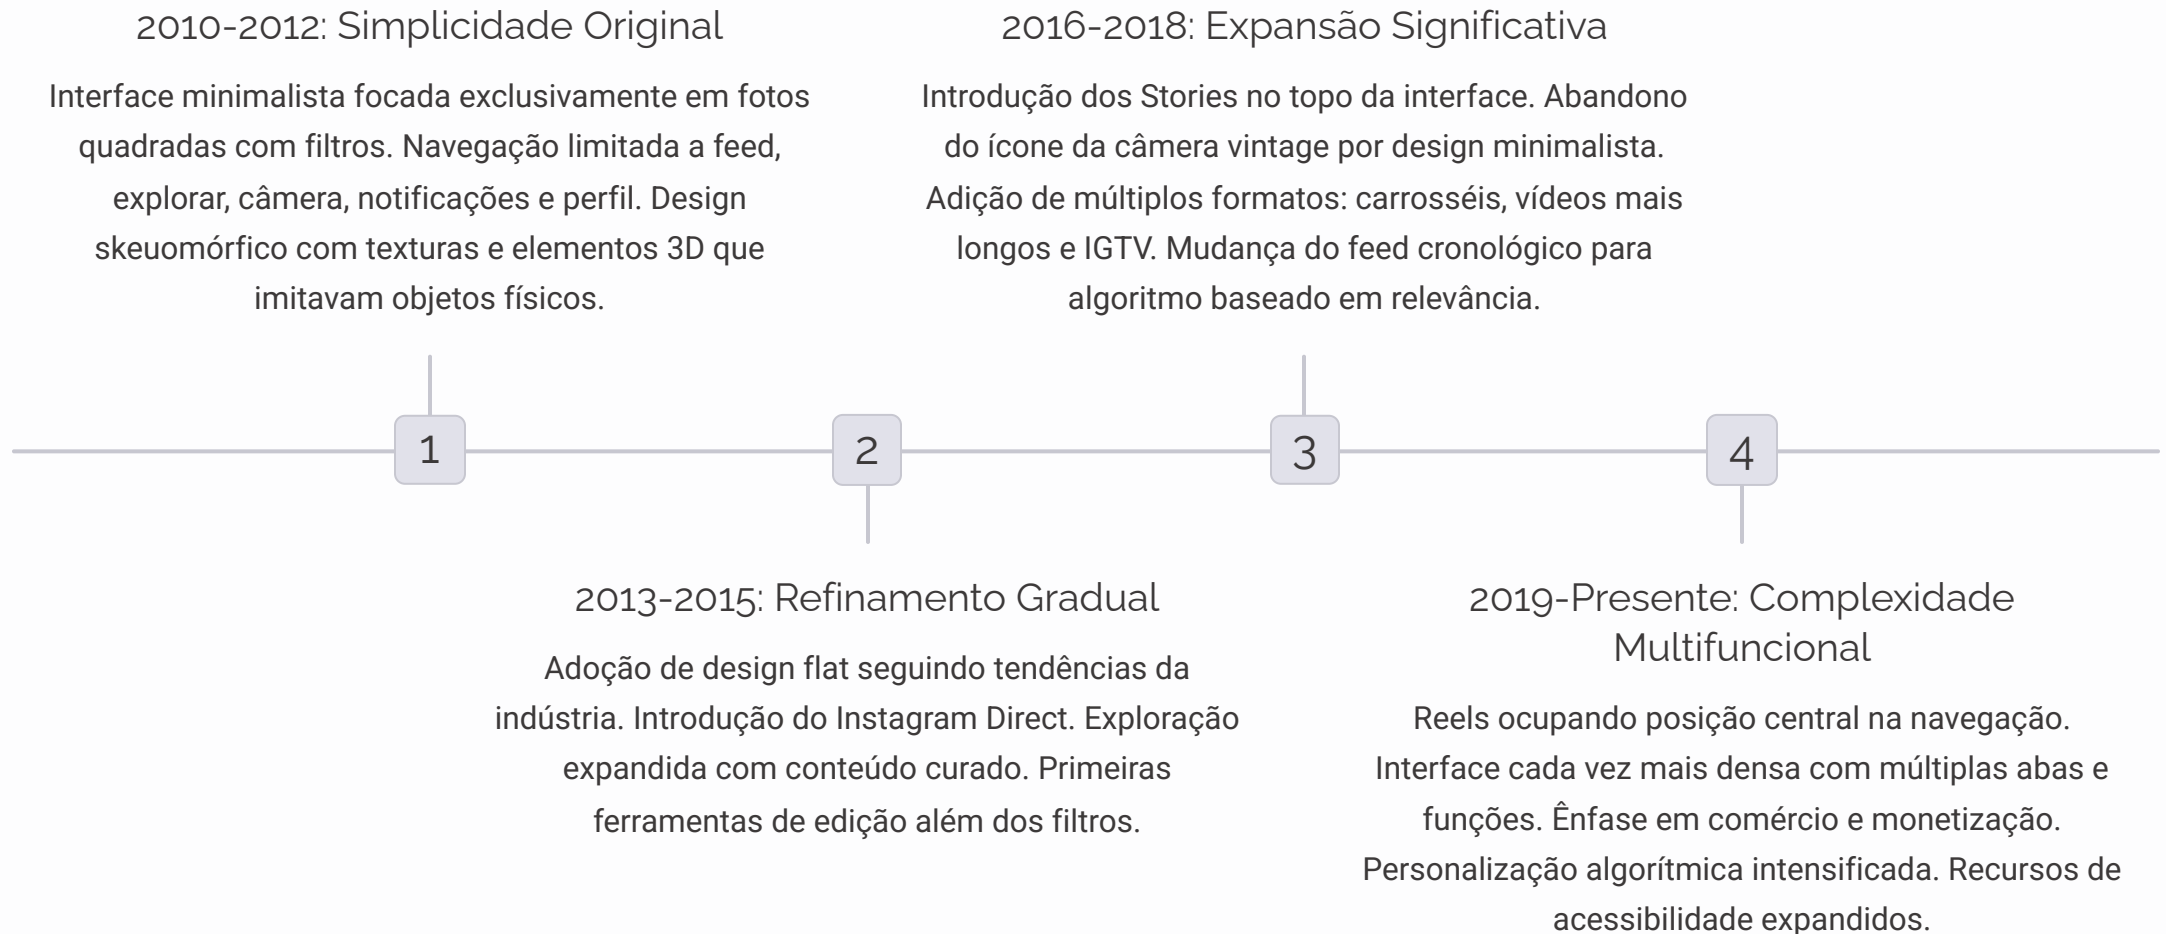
2010-2012: Simplicidade Original

Interface minimalista focada exclusivamente em fotos quadradas com filtros. Navegação limitada a feed, explorar, câmera, notificações e perfil. Design skeuomórfico com texturas e elementos 3D que imitavam objetos físicos.

2016-2018: Expansão Significativa

Introdução dos Stories no topo da interface. Abandono do ícone da câmera vintage por design minimalista. Adição de múltiplos formatos: carrosséis, vídeos mais longos e IGTV. Mudança do feed cronológico para algoritmo baseado em relevância.

1

2

3

4

2013-2015: Refinamento Gradual

Adoção de design flat seguindo tendências da indústria. Introdução do Instagram Direct. Exploração expandida com conteúdo curado. Primeiras ferramentas de edição além dos filtros.

2019-Presente: Complexidade Multifuncional

Reels ocupando posição central na navegação. Interface cada vez mais densa com múltiplas abas e funções. Ênfase em comércio e monetização. Personalização algorítmica intensificada. Recursos de acessibilidade expandidos.